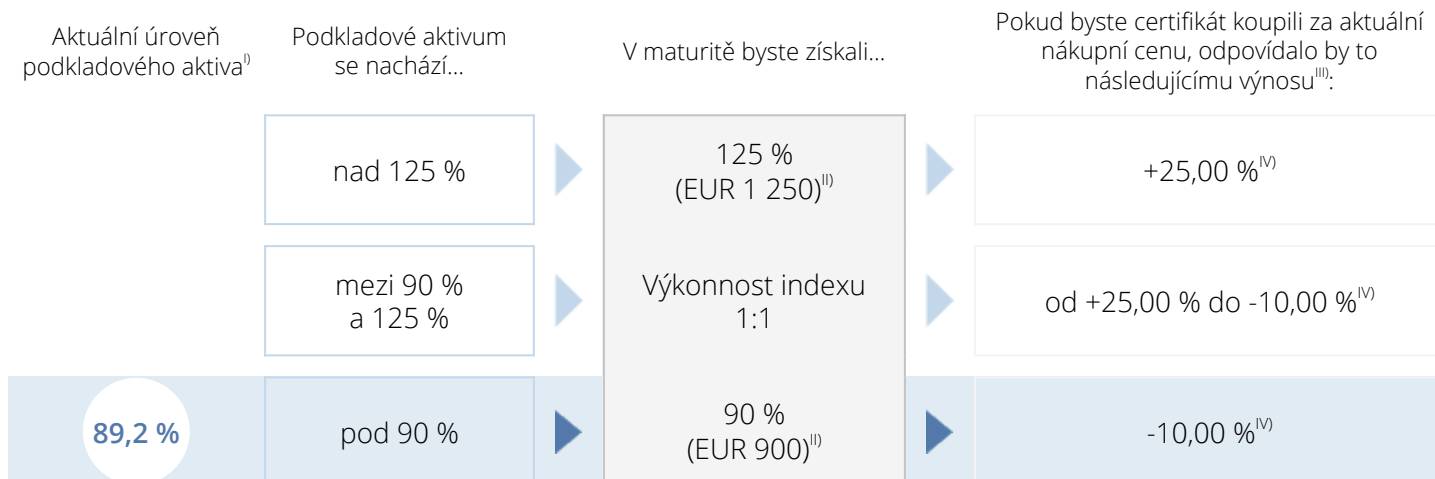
| Aktuální úroveň podkladového aktiva$^{I)}$ | Podkladové aktivum se nachází... | V maturitě byste získali... | Pokud byste certifikát koupili za aktuální nákupní cenu, odpovídalo by to následujícímu výnosu$^{III)}$: |
|---|---|---|---|
| | nad 125 % | 125 % (EUR 1 250)$^{II)}$ | +25,00 %$^{IV)}$ |
| | mezi 90 % a 125 % | Výkonnost indexu 1:1 | od +25,00 % do -10,00 %$^{IV)}$ |
| 89,2 % | pod 90 % | 90 % (EUR 900)$^{II)}$ | -10,00 %$^{IV)}$ |